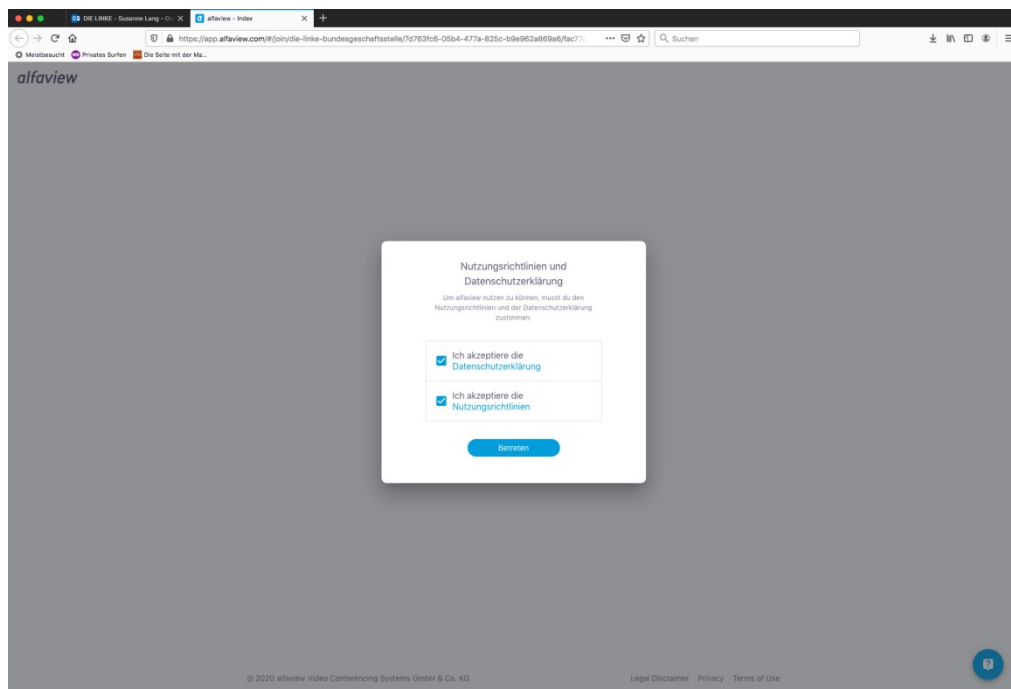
DIE LINKE - Susanne Lang - O
alfaview - Index
https://app.alfaview.com/#/join/die-linke-bundesgeschaftsstelle/7d763fc6-05b4-477a-825c-b9e962a869a6/fac77
Suchen
Meistbesucht
Privates Surfen
Die Seite mit der Ma...

alfaview

Nutzungsrichtlinien und Datenschutzerklärung

Um alfaview nutzen zu können, musst du den Nutzungsrichtlinien und der Datenschutzerklärung zustimmen.

Ich akzeptiere die Datenschutzerklärung

Ich akzeptiere die Nutzungsrichtlinien

Betreten

© 2020 alfaview Video Conferencing Systems GmbH & Co. KG

Legal Disclaimer Privacy Terms of Use